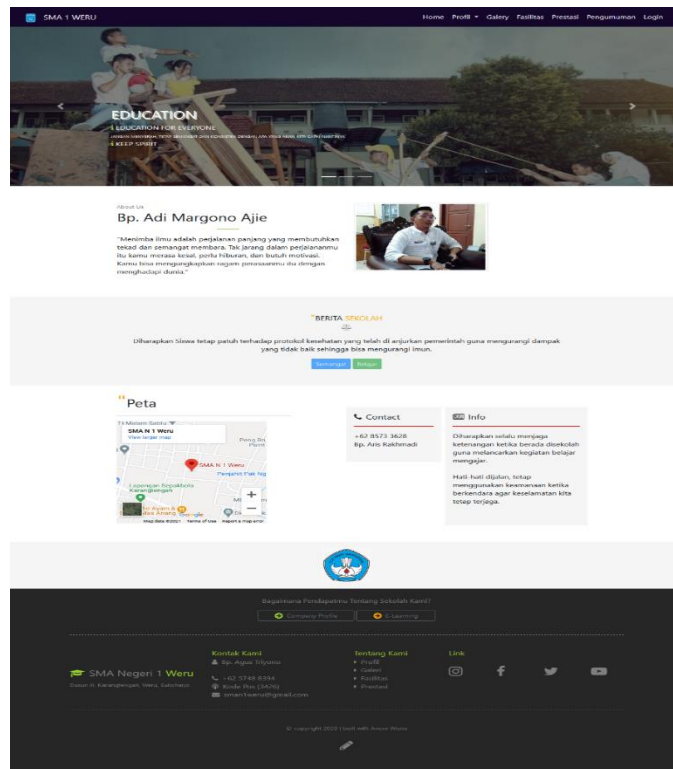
SMA 1 WERU

Home Profil Galery Fasilitas Prestasi Pengumuman Login

EDUCATION
EDUCATION FOR EVERYONE
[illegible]
KEEP SPIRIT

About Us
Bp. Adi Margono Ajie

"Menimba ilmu adalah perjalanan panjang yang membutuhkan tekad dan semangat membara. Tak jarang dalam perjalananmu itu kamu merasa kesal, perlu hiburan, dan butuh motivasi. Kamu bisa mengungkapkan ragam perasaanmu itu dengan menghadapi dunia."

"BERITA SEKOLAH

Diharapkan Siswa tetap patuh terhadap protokol kesehatan yang telah di anjurkan pemerintah guna mengurangi dampak yang tidak baik sehingga bisa mengurangi imun.

Semangat Belajar

"Peta

SMA N 1 Weru
View larger map
SMA N 1 Weru
Lapangan Sepakbola Karangtengah
Map data ©2021 Terms of Use Report a map error

Contact
+62 8573 3628
Bp. Aris Rakhmadi

Info
Diharapkan selalu menjaga ketenangan ketika berada disekolah guna melancarkan kegiatan belajar mengajar.

Hati-hati dijalan, tetap menggunakan keamanan ketika berkendara agar keselamatan kita tetap terjaga.

Bagaimana Pendapatmu Tentang Sekolah Kami?
Company Profile E-Learning

SMA Negeri 1 Weru
Dukuh II, Karangtengah, Weru, Sukoharjo

Kontak Kami
Bp. Agus Triyono
+62 5748 8394
Kode Pos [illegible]
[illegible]@gmail.com

Tentang Kami
Profil
Galeri
Fasilitas
Prestasi

Link

© copyright 2020 | built with Aryan Weru